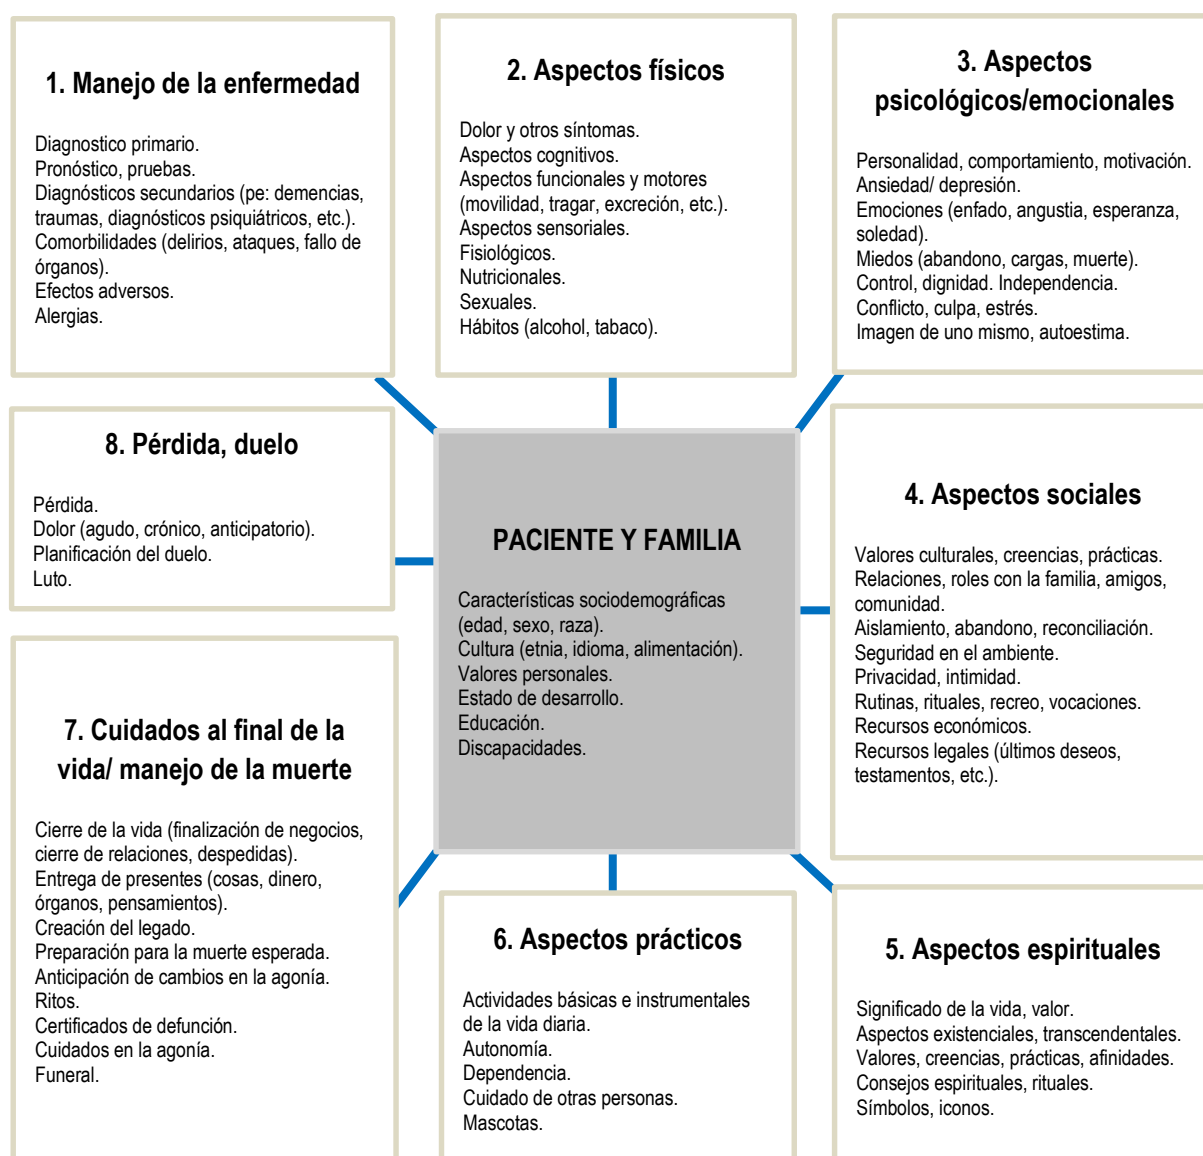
1. Manejo de la enfermedad

Diagnostico primario.
Pronóstico, pruebas.
Diagnósticos secundarios (pe: demencias, traumas, diagnósticos psiquiátricos, etc.).
Comorbilidades (delirios, ataques, fallo de órganos).
Efectos adversos.
Alergias.

2. Aspectos físicos

Dolor y otros síntomas.
Aspectos cognitivos.
Aspectos funcionales y motores (movilidad, tragar, excreción, etc.).
Aspectos sensoriales.
Fisiológicos.
Nutricionales.
Sexuales.
Hábitos (alcohol, tabaco).

3. Aspectos psicológicos/emocionales

Personalidad, comportamiento, motivación.
Ansiedad/ depresión.
Emociones (enfado, angustia, esperanza, soledad).
Miedos (abandono, cargas, muerte).
Control, dignidad. Independencia.
Conflicto, culpa, estrés.
Imagen de uno mismo, autoestima.

8. Pérdida, duelo

Pérdida.
Dolor (agudo, crónico, anticipatorio).
Planificación del duelo.
Luto.

PACIENTE Y FAMILIA

Características sociodemográficas (edad, sexo, raza).
Cultura (etnia, idioma, alimentación).
Valores personales.
Estado de desarrollo.
Educación.
Discapacidades.

4. Aspectos sociales

Valores culturales, creencias, prácticas.
Relaciones, roles con la familia, amigos, comunidad.
Aislamiento, abandono, reconciliación.
Seguridad en el ambiente.
Privacidad, intimidad.
Rutinas, rituales, recreo, vocaciones.
Recursos económicos.
Recursos legales (últimos deseos, testamentos, etc.).

7. Cuidados al final de la vida/ manejo de la muerte

Cierre de la vida (finalización de negocios, cierre de relaciones, despedidas).
Entrega de presentes (cosas, dinero, órganos, pensamientos).
Creación del legado.
Preparación para la muerte esperada.
Anticipación de cambios en la agonía.
Ritos.
Certificados de defunción.
Cuidados en la agonía.
Funeral.

6. Aspectos prácticos

Actividades básicas e instrumentales de la vida diaria.
Autonomía.
Dependencia.
Cuidado de otras personas.
Mascotas.

5. Aspectos espirituales

Significado de la vida, valor.
Aspectos existenciales, transcendentales.
Valores, creencias, prácticas, afinidades.
Consejos espirituales, rituales.
Símbolos, iconos.